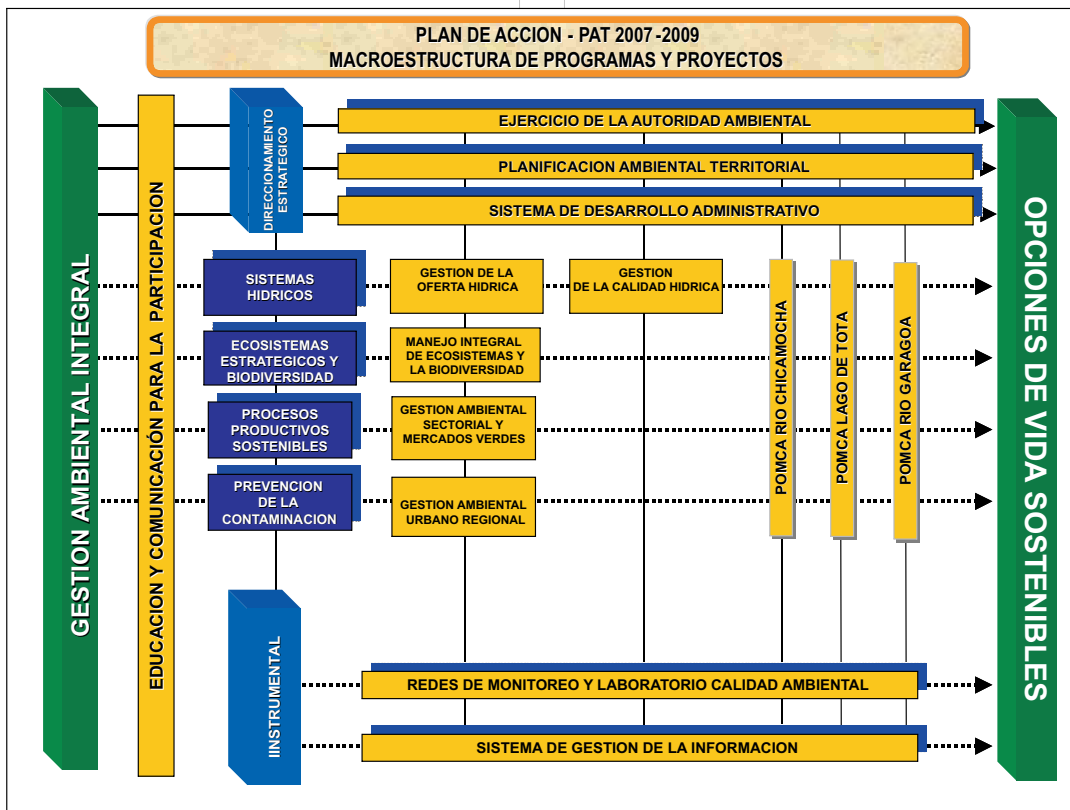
PLAN DE ACCION - PAT 2007 -2009
MACROESTRUCTURA DE PROGRAMAS Y PROYECTOS

GESTION AMBIENTAL INTEGRAL

EDUCACION Y COMUNICACIÓN PARA LA PARTICIPACION

DIRECCIONAMIENTO ESTRATEGICO

EJERCICIO DE LA AUTORIDAD AMBIENTAL

PLANIFICACION AMBIENTAL TERRITORIAL

SISTEMA DE DESARROLLO ADMINISTRATIVO

SISTEMAS HIDRICOS

GESTION DE LA OFERTA HIDRICA

GESTION DE LA CALIDAD HIDRICA

ECOSISTEMAS ESTRATEGICOS Y BIODIVERSIDAD

MANEJO INTEGRAL DE ECOSISTEMAS Y LA BIODIVERSIDAD

PROCESOS PRODUCTIVOS SOSTENIBLES

GESTION AMBIENTAL SECTORIAL Y MERCADOS VERDES

PREVENCION DE LA CONTAMINACION

GESTION AMBIENTAL URBANO REGIONAL

POMCA RIO CHICAMOCHA

POMCA LAGO DE TOTA

POMCA RIO GARAGOA

INSTRUMENTAL

REDES DE MONITOREO Y LABORATORIO CALIDAD AMBIENTAL

SISTEMA DE GESTION DE LA INFORMACION

OPCIONES DE VIDA SOSTENIBLES